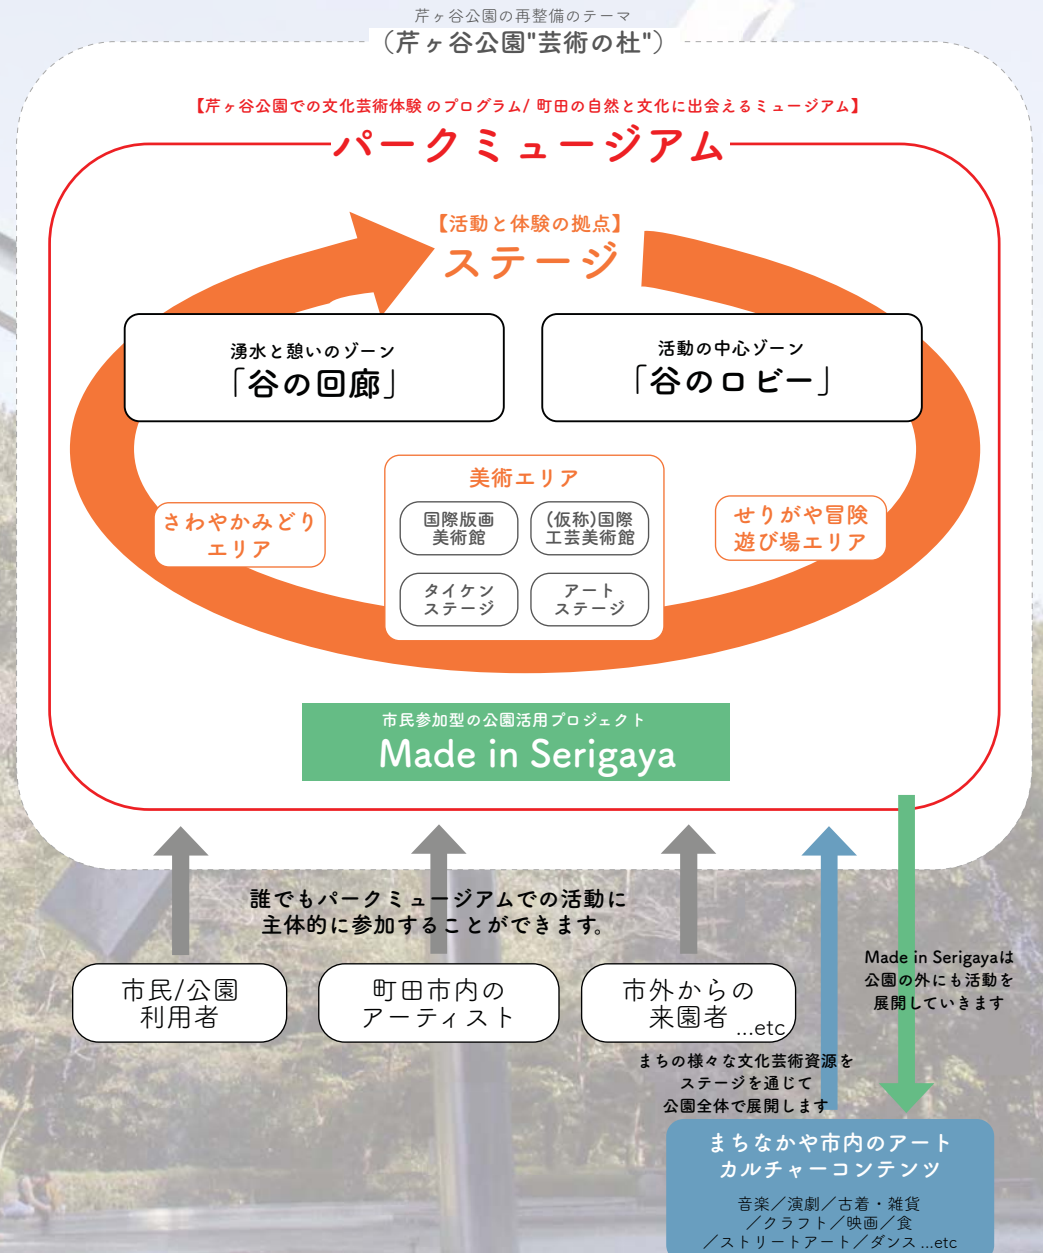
芹ヶ谷公園の再整備のテーマ
（芹ヶ谷公園"芸術の杜"）

【芹ヶ谷公園での文化芸術体験 のプログラム/ 町田の自然と文化に出会えるミュージアム】

パークミュージアム

【活動と体験の拠点】
ステージ

湧水と憩いのゾーン
「谷の回廊」

活動の中心ゾーン
「谷のロビー」

美術エリア

国際版画
美術館

(仮称)国際
工芸美術館

タイケン
ステージ

アート
ステージ

さわやかみどり
エリア

せりがや冒険
遊び場エリア

市民参加型の公園活用プロジェクト
Made in Serigaya

誰でもパークミュージアムでの活動に
主体的に参加することができます。

市民/公園
利用者

町田市内の
アーティスト

市外からの
来園者 ...etc

Made in Serigayaは
公園の外にも活動を
展開していきます

まちの様々な文化芸術資源を
ステージを通じて
公園全体で展開します

まちなかや市内のアート
カルチャーコンテンツ

音楽／演劇／古着・雑貨
／クラフト／映画／食
／ストリートアート／ダンス ...etc